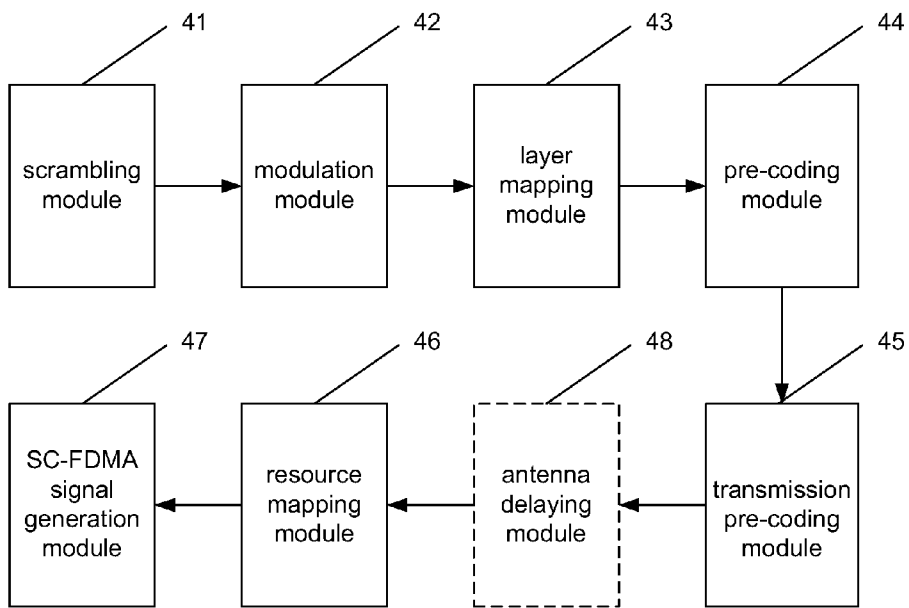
41
scrambling module

42
modulation module

43
layer mapping module

44
pre-coding module

45
transmission pre-coding module

48
antenna delaying module

46
resource mapping module

47
SC-FDMA signal generation module